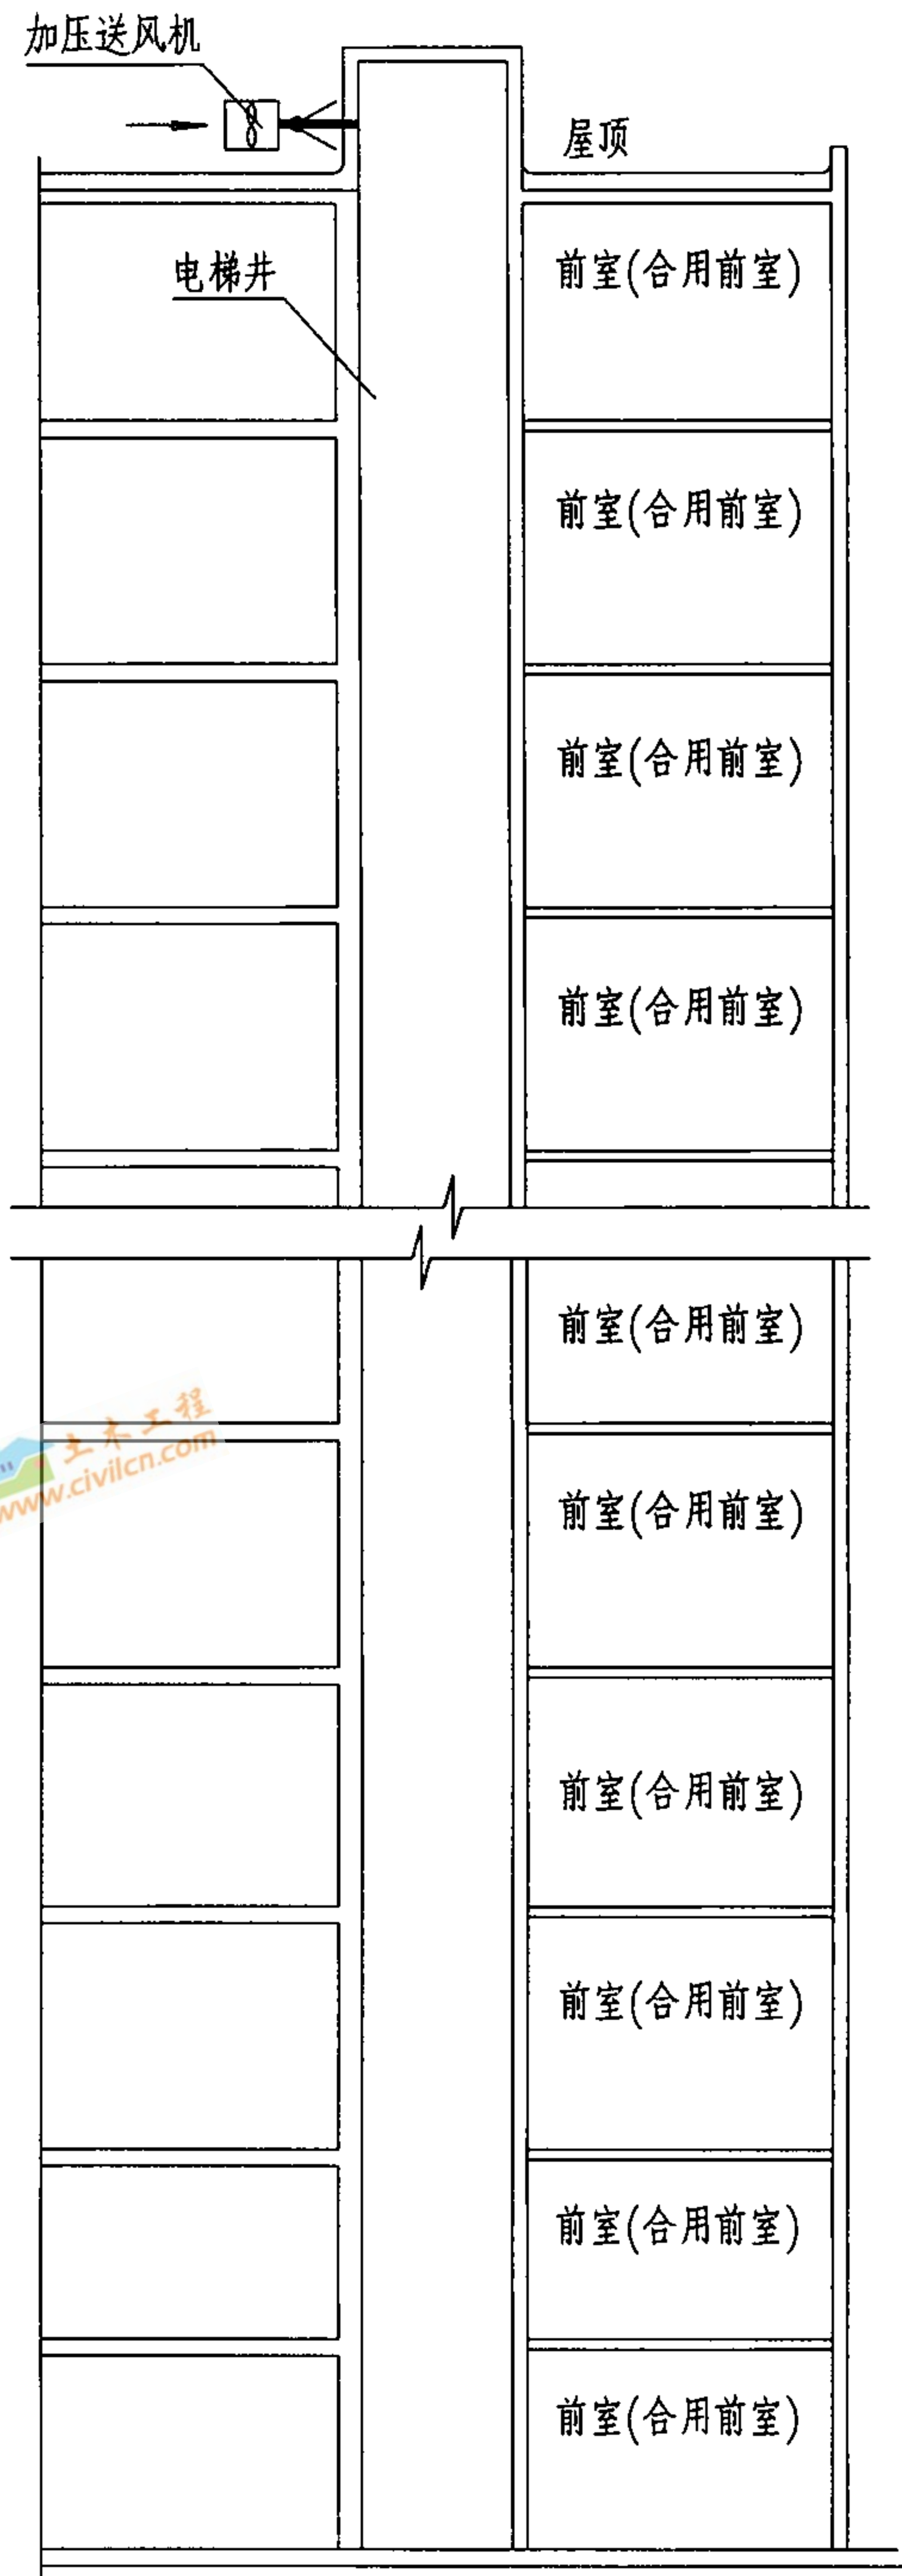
加压送风机

屋顶

电梯井

前室(合用前室)

前室(合用前室)

前室(合用前室)

前室(合用前室)

前室(合用前室)

前室(合用前室)

前室(合用前室)

前室(合用前室)

前室(合用前室)

前室(合用前室)

土木工程 www.civilcn.com